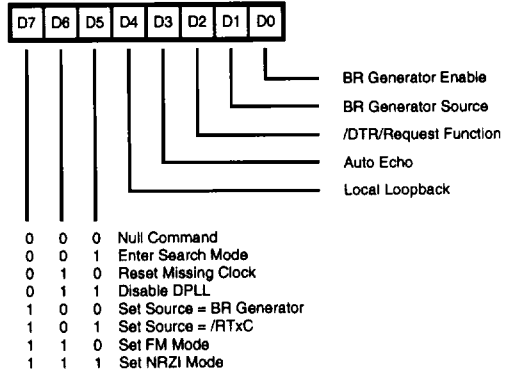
| D7 | D6 | D5 | D4 | D3 | D2 | D1 | D0 |
|---|---|---|---|---|---|---|---|

BR Generator Enable
BR Generator Source
/DTR/Request Function
Auto Echo
Local Loopback

0 0 0 Null Command
0 0 1 Enter Search Mode
0 1 0 Reset Missing Clock
0 1 1 Disable DPLL
1 0 0 Set Source = BR Generator
1 0 1 Set Source = /RTxC
1 1 0 Set FM Mode
1 1 1 Set NRZI Mode